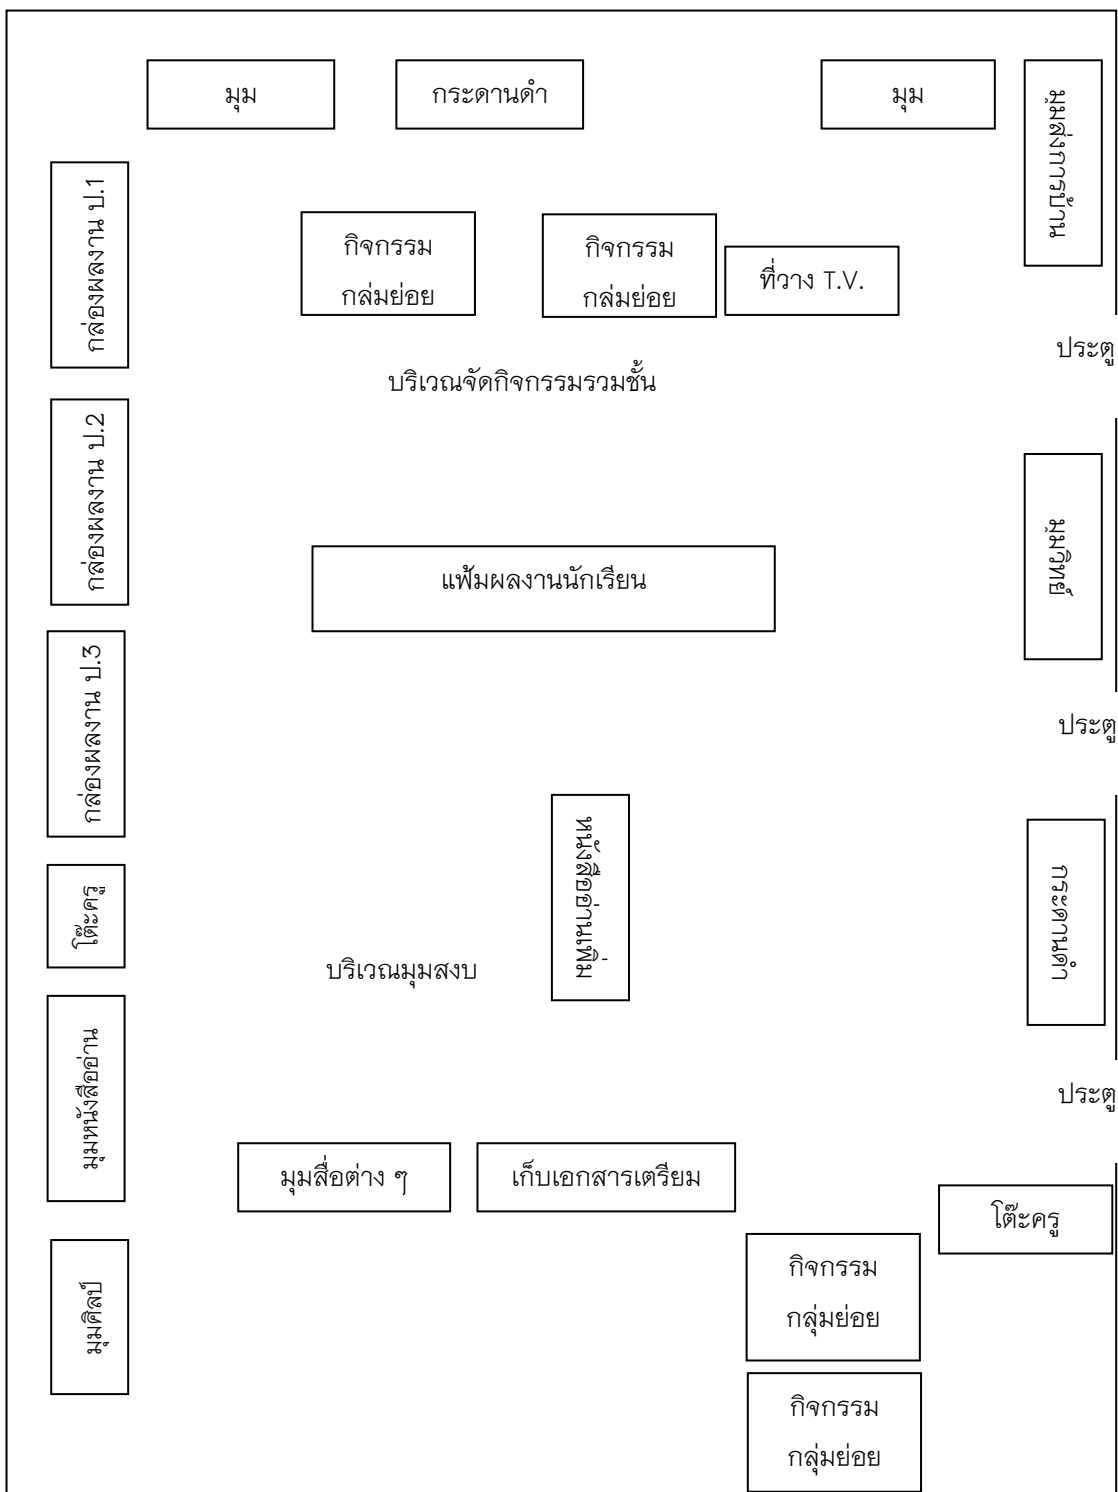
มุม

กระดานดำ

มุม

มุมส่งการบ้าน

กล่องผลงาน ป.1

กิจกรรม กล่มย่อย

กิจกรรม กล่มย่อย

ที่วาง T.V.

ประตู

บริเวณจัดกิจกรรมรวมชั้น

กล่องผลงาน ป.2

มุมวิชาการ

แฟ้มผลงานนักเรียน

ประตู

กล่องผลงาน ป.3

หนังสืออ่านเพิ่ม

โต๊ะครู

กระดานดำ

บริเวณมุมสงบ

มุมหนังสืออ่าน

ประตู

มุมสื่อต่าง ๆ

เก็บเอกสารเตรียม

โต๊ะครู

มุมศิลป์

กิจกรรม กลุ่มย่อย

กิจกรรม กลุ่มย่อย